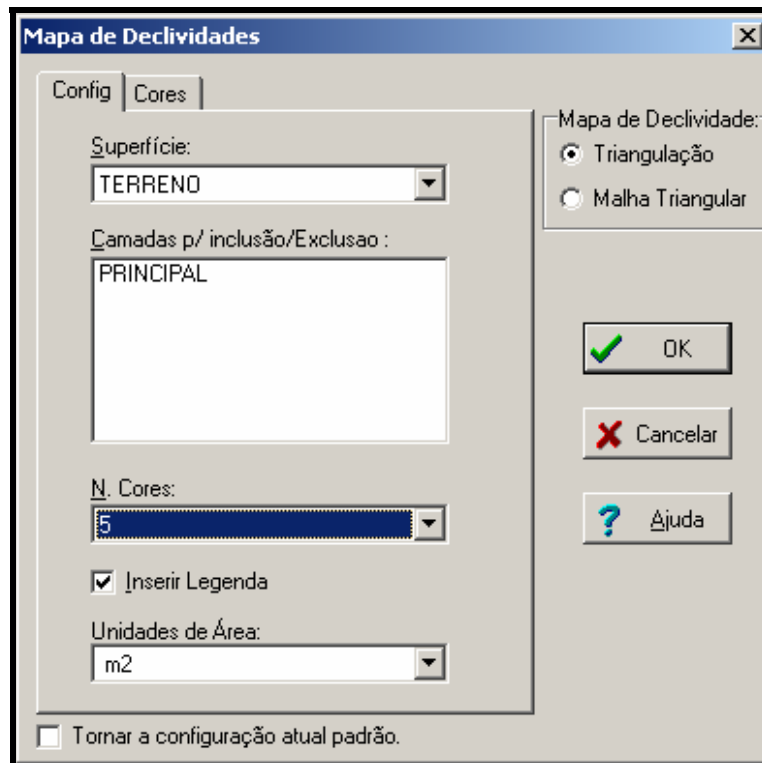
Mapa de Declividades

Config | Cores

Superfície:
TERRENO

Camadas p/ inclusão/Exclusao :
PRINCIPAL

N. Cores:
5

Inserir Legenda

Unidades de Área:
m2

Mapa de Declividade:
Triangulação
Malha Triangular

OK
Cancelar
Ajuda

Tornar a configuração atual padrão.